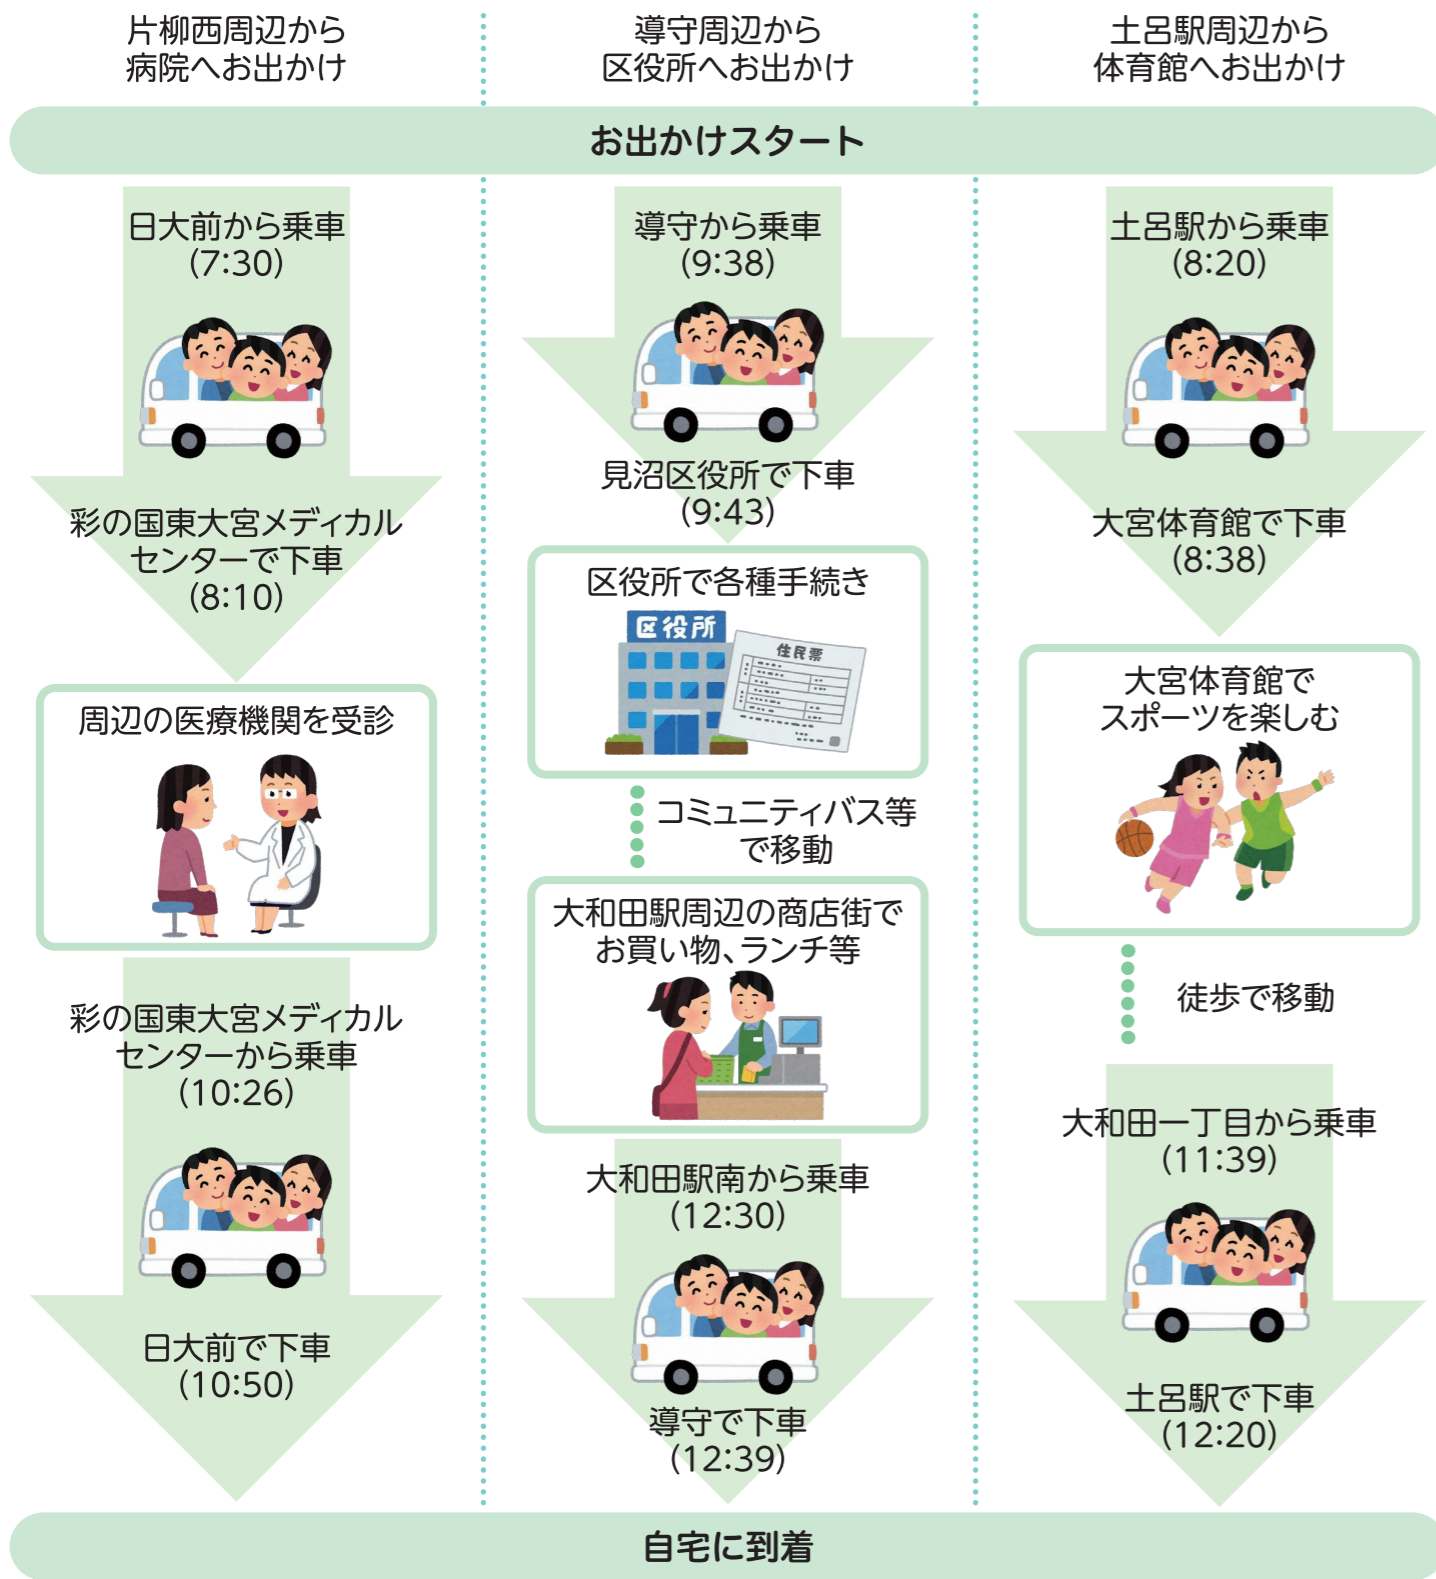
片柳西周辺から
病院へお出かけ

導守周辺から
区役所へお出かけ

土呂駅周辺から
体育館へお出かけ

お出かけスタート

日大前から乗車
(7:30)

彩の国東大宮メディカルセンターで下車
(8:10)

周辺の医療機関を受診

彩の国東大宮メディカルセンターから乗車
(10:26)

日大前で下車
(10:50)

導守から乗車
(9:38)

見沼区役所で下車
(9:43)

区役所で各種手続き

区役所

住民票

コミュニティバス等で移動

大和田駅周辺の商店街でお買い物、ランチ等

大和田駅南から乗車
(12:30)

導守で下車
(12:39)

土呂駅から乗車
(8:20)

大宮体育館で下車
(8:38)

大宮体育館でスポーツを楽しむ

徒歩で移動

大和田一丁目から乗車
(11:39)

土呂駅で下車
(12:20)

自宅に到着